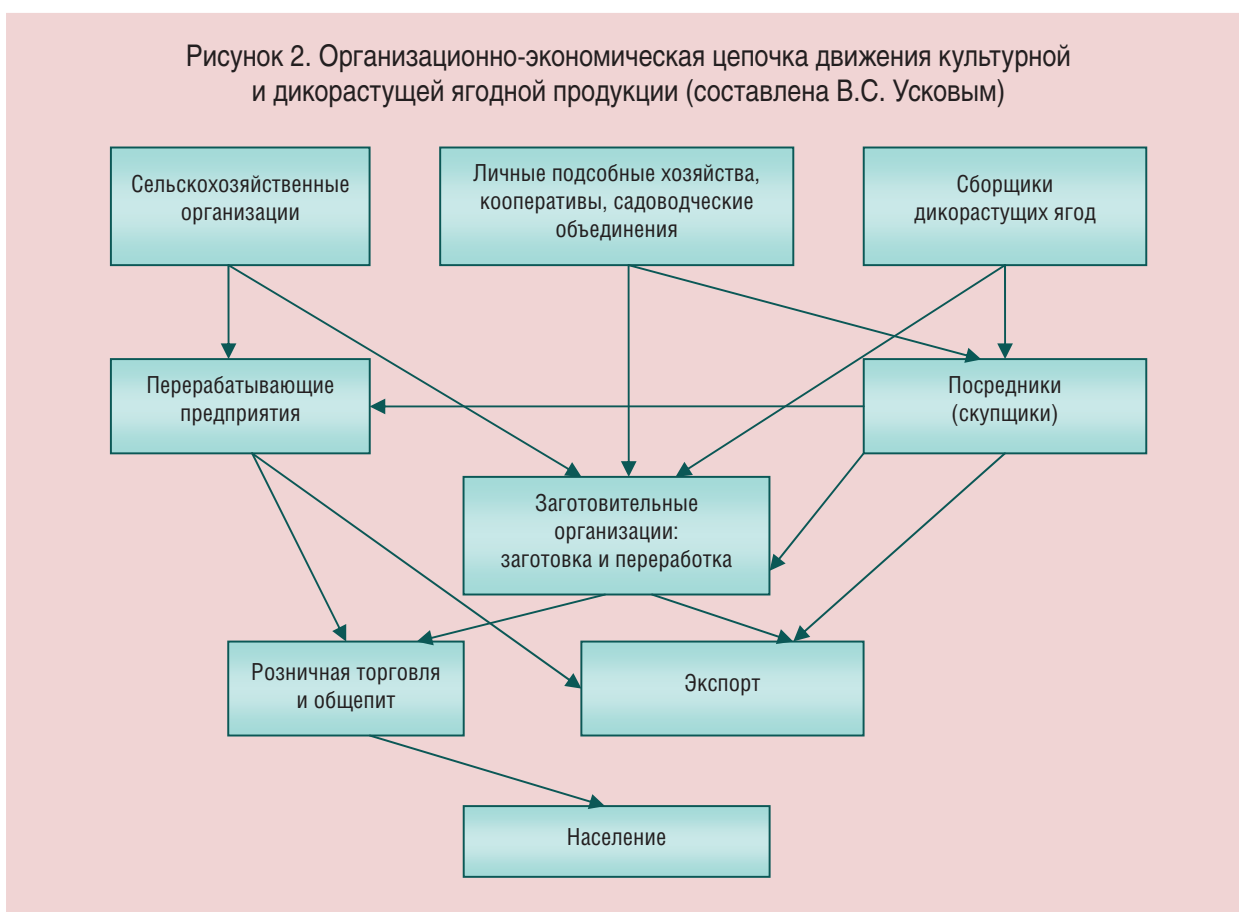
Рисунок 2. Организационно-экономическая цепочка движения культурной и дикорастущей ягодной продукции (составлена В.С. Усковым)

Сельскохозяйственные организации

Личные подсобные хозяйства, кооперативы, садоводческие объединения

Сборщики дикорастущих ягод

Перерабатывающие предприятия

Посредники (скупщики)

Заготовительные организации: заготовка и переработка

Розничная торговля и общепит

Экспорт

Население